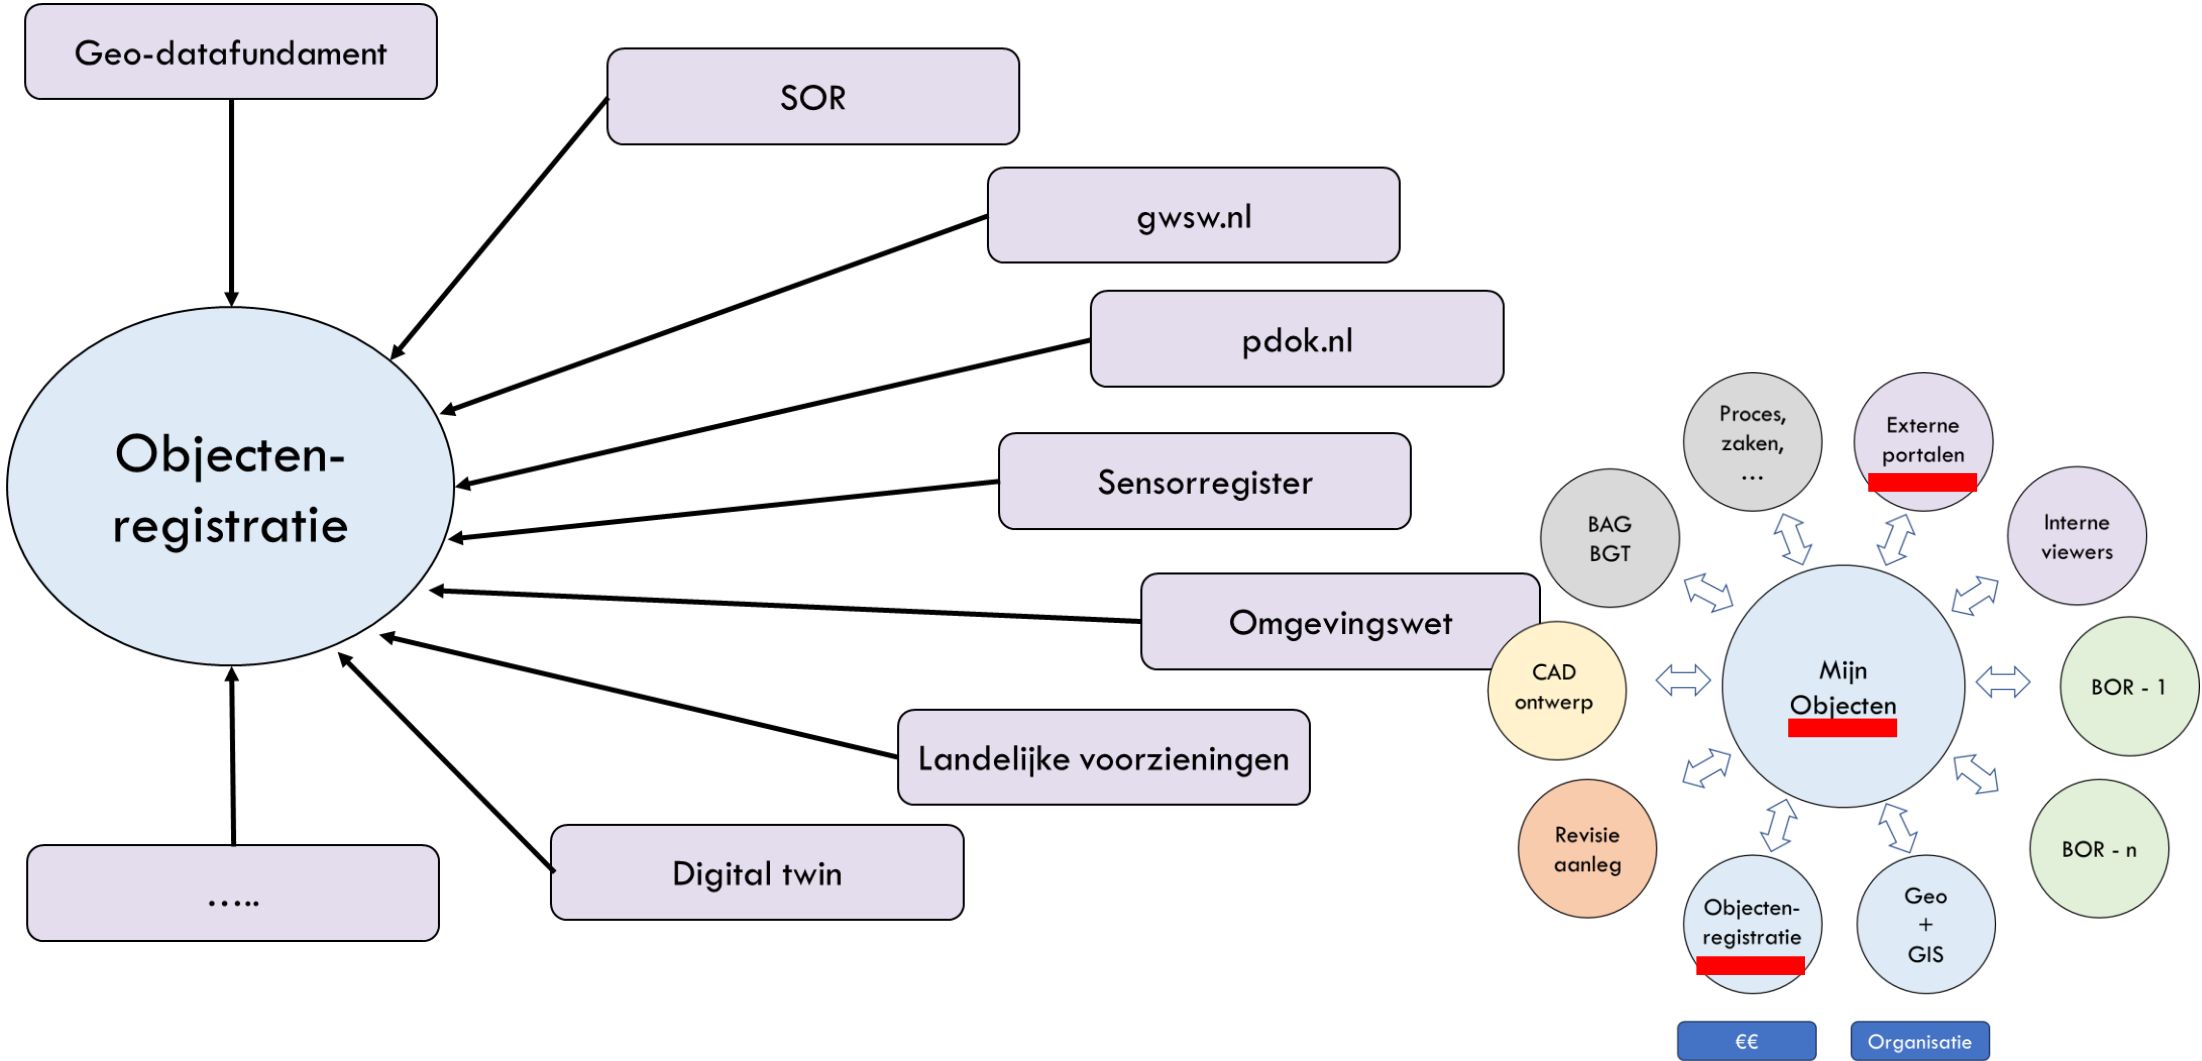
Geo-datafundament

SOR

gwsw.nl

pdok.nl

Sensorregister

Omgevingswet

Landelijke voorzieningen

Digital twin

.....

Objecten-registratie

Proces, zaken, ...

Externe portalen

BAG BGT

Interne viewers

CAD ontwerp

Mijn Objecten

BOR - 1

BOR - n

Revisie aanleg

Objecten-registratie

Geo + GIS

€€

Organisatie